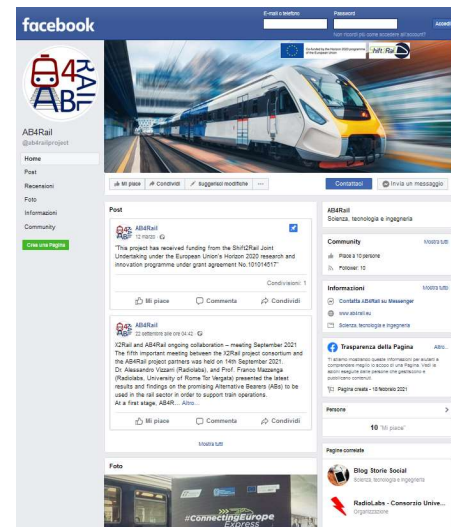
facebook

E-mail o telefono

Password

Non ricordi più come accedere all'account?

Accedi

Co-funded by the Horizon 2020 programme of the European Union

Shift2Rail

4RAIL
AB

AB4Rail
@ab4railproject

Home

Post

Recensioni

Foto

Informazioni

Community

Crea una Pagina

Mi piace

Condividi

Suggerisci modifiche

...

Contattaci

Invia un messaggio

Post

AB4Rail
12 marzo ·

"This project has received funding from the Shift2Rail Joint Undertaking under the European Union's Horizon 2020 research and innovation programme under grant agreement No.101014517"

Condivisioni: 1

Mi piace

Commenta

Condividi

AB4Rail
22 settembre alle ore 04:42 ·

X2Rail and AB4Rail ongoing collaboration – meeting September 2021
The fifth important meeting between the X2Rail project consortium and the AB4Rail project partners was held on 14th September 2021. Dr. Alessandro Vizzarri (Radiolabs), and Prof. Franco Mazzenga (Radiolabs, University of Rome Tor Vergata) presented the latest results and findings on the promising Alternative Bearers (ABs) to be used in the rail sector in order to support train operations.
At a first stage, AB4R... Altro...

Mi piace

Commenta

Condividi

Mostra tutti

Foto

#ConnectingEurope
Express

AB4Rail
Scienza, tecnologia e ingegneria

Community

Mostra tutti

Piace a 10 persone

Follower: 10

Informazioni

Mostra tutti

Contatta AB4Rail su Messenger

www.ab4rail.eu

Scienza, tecnologia e ingegneria

Trasparenza della Pagina

Altro

Ti stiamo mostrando queste informazioni per aiutarti a comprendere meglio lo scopo di una Pagina. Vedi le azioni eseguite dalle persone che gestiscono e pubblicano contenuti.

Pagina creata - 18 febbraio 2021

Persone

10 "Mi piace"

Pagine correlate

Blog Storie Social
Scienza, tecnologia e ingegneria

RadioLabs - Consorzio Unive...
Organizzazione